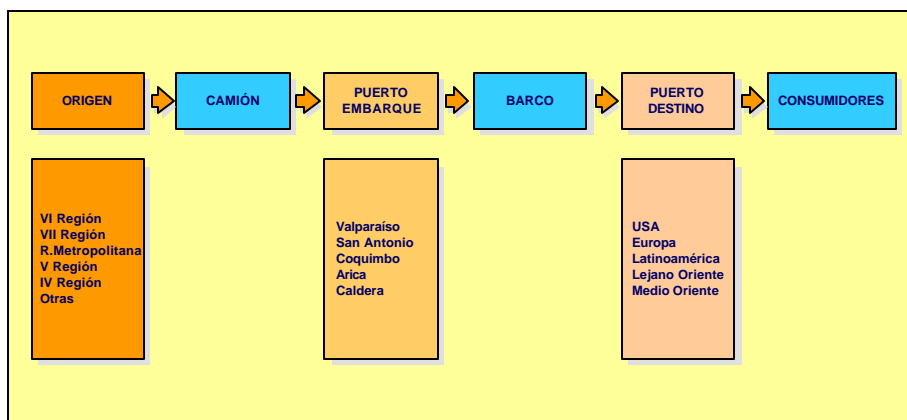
ORIGEN

CAMIÓN

PUERTO EMBARQUE

BARCO

PUERTO DESTINO

CONSUMIDORES

VI Región
VII Región
R.Metropolitana
V Región
IV Región
Otras

Valparaíso
San Antonio
Coquimbo
Arica
Caldera

USA
Europa
Latinoamérica
Lejano Oriente
Medio Oriente